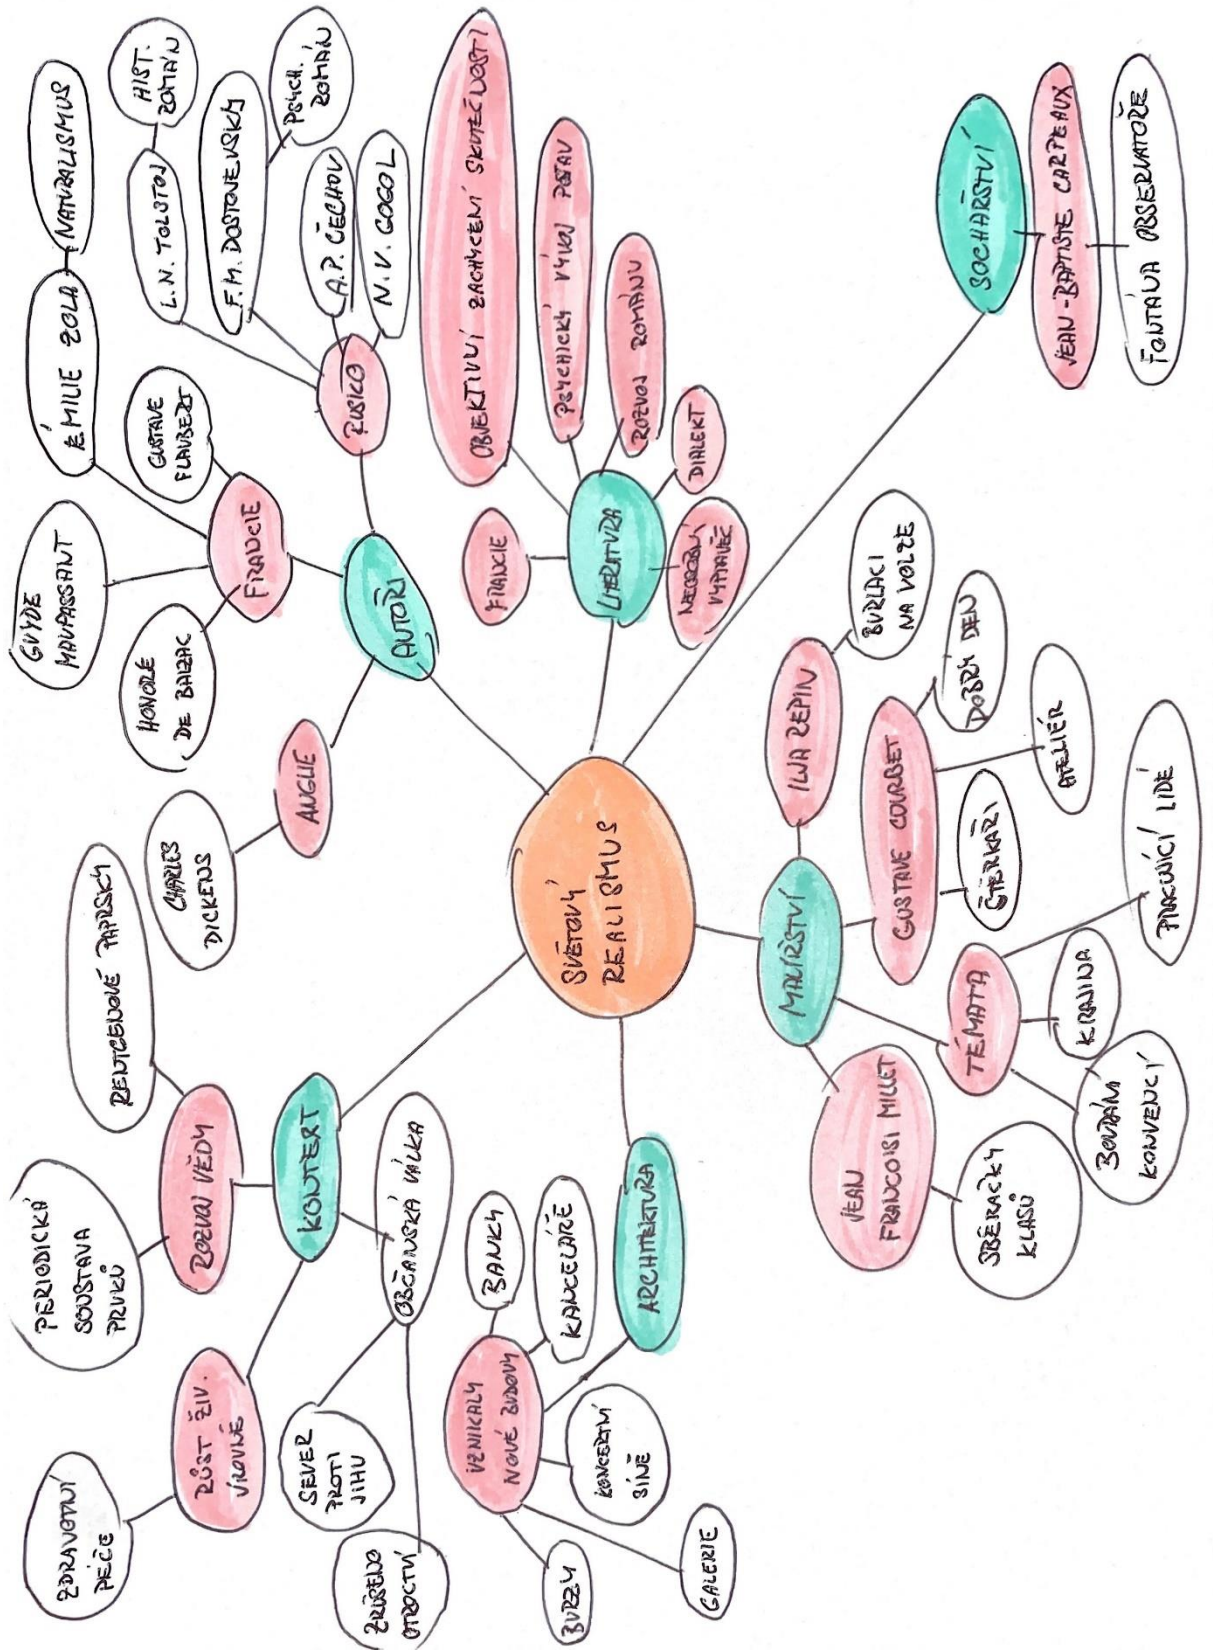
SVĚTOVÝ REALISMUS

AUTOŘI
FRANCIE
GUSTAVE FLAUBERT
ÉMILE ZOLA
NATURALISMUS
GUYDE MAUPASSANT
HONORÉ DE BALZAC
RUSKO
L.N. TOLSTOJ
HIST. ROMÁN
F.M. DOSTOJEVSKIJ
PSYCH. ROMÁN
A.P. ČECHOV
N.V. GOGOL
ANGLIE
CHARLES DICKENS

LITERATURA
OBJEKTIVNÍ ZACHYCENÍ SKUTEČNOSTI
PSYCHICKÝ VÝVOJ POSTAV
ROZVOJ ROMÁNU
DIALEKT
NEOSOBNÍ VYPRAVĚČ
FRANCIE

SOCHAŘSTVÍ
JEAN-BAPTISTE CARPEAUX
FONTÁNA OBSERVATOŘE

MALÍŘSTVÍ
ILJA REPIN
BURLACI NA VOLZE
GUSTAVE COURBET
DOBRÝ DEN
ATELIÉR
ŠTĚRKAŘI
TÉMATA
PRACUJÍCÍ LIDÉ
KRAJINA
BOURÁNÍ KONVENCÍ
JEAN FRANCOIS MILLET
SBĚRAČKY KLASŮ

KONTEXT
ROZVOJ VĚDY
RENTGENOVÉ PAPRSKY
PERIODICKÁ SOUSTAVA PRVKŮ
OBČANSKÁ VÁLKA
SEVER PROTI JIHU
ZRUŠENÍ OTROCTVÍ
RŮST ŽIV. ÚROVNĚ
ZDRAVOTNÍ PÉČE

ARCHITEKTURA
VZNIKALY NOVÉ BUDOVY
BANKY
KANCELÁŘE
KONCERTNÍ SÍNĚ
GALERIE
BURZY